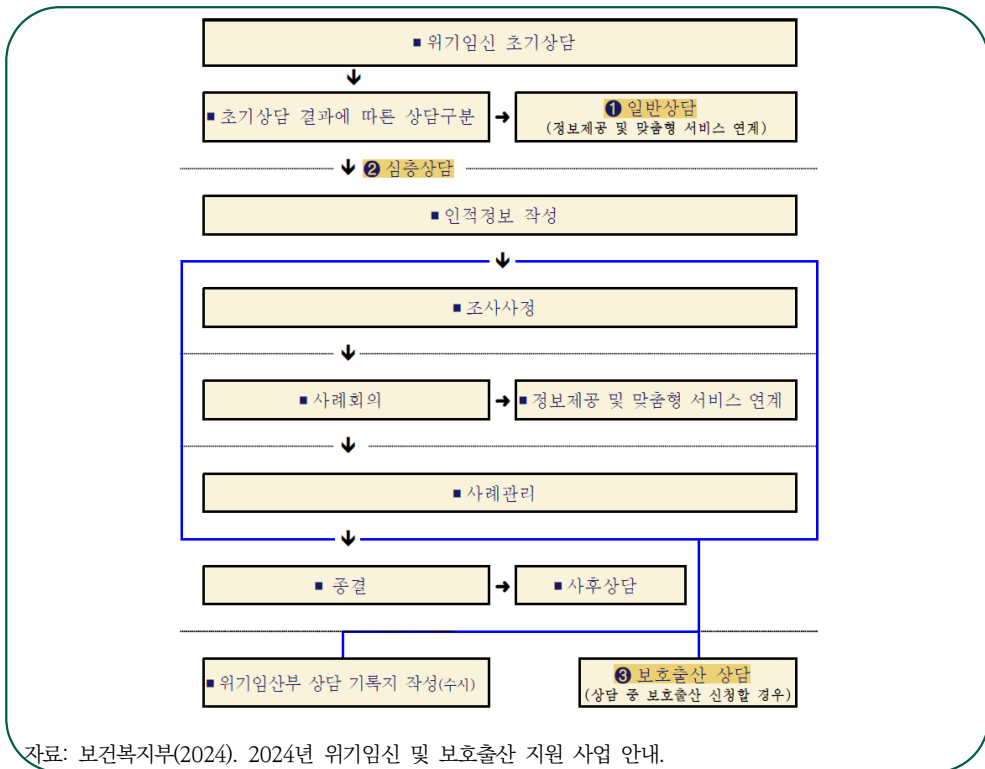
■ 위기임신 초기상담

■ 초기상담 결과에 따른 상담구분

❶ 일반상담
(정보제공 및 맞춤형 서비스 연계)

❷ 심층상담

■ 인적정보 작성

■ 조사사정

■ 사례회의

■ 정보제공 및 맞춤형 서비스 연계

■ 사례관리

■ 종결

■ 사후상담

■ 위기임산부 상담 기록지 작성(수시)

❸ 보호출산 상담
(상담 중 보호출산 신청할 경우)

자료: 보건복지부(2024). 2024년 위기임신 및 보호출산 지원 사업 안내.